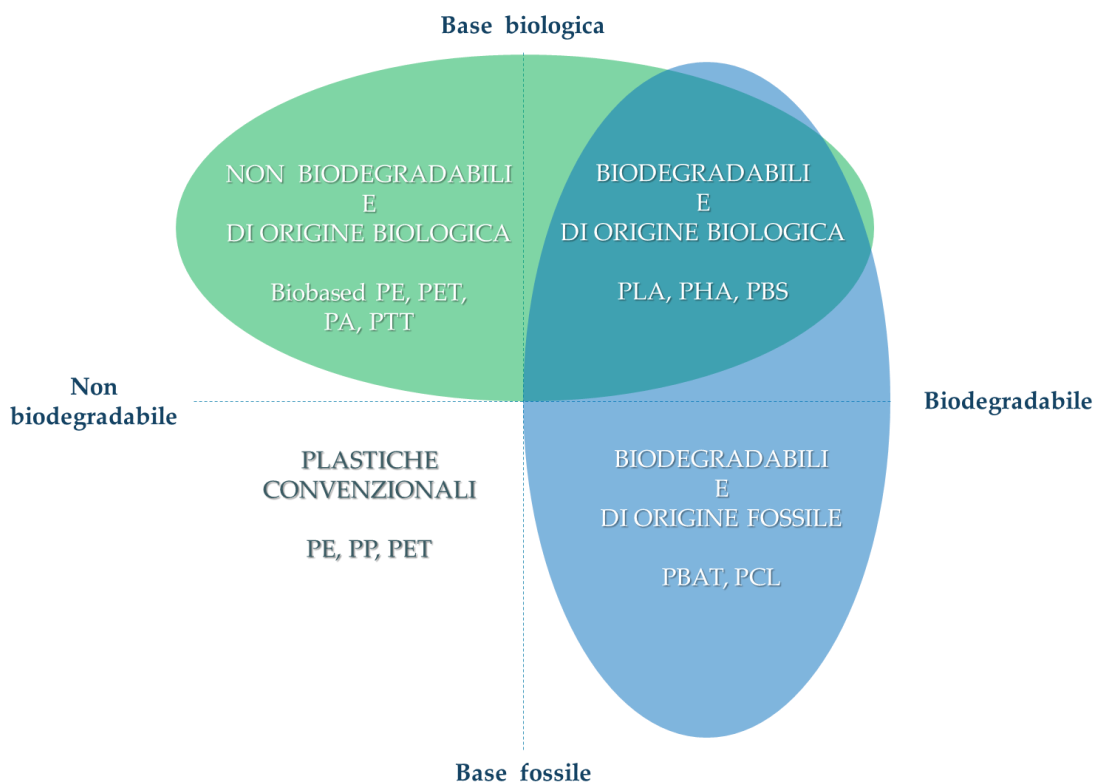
Base biologica

NON BIODEGRADABILI
E
DI ORIGINE BIOLOGICA

Biobased PE, PET, PA, PTT

BIODEGRADABILI
E
DI ORIGINE BIOLOGICA

PLA, PHA, PBS

Non biodegradabile

Biodegradabile

PLASTICHE CONVENZIONALI

PE, PP, PET

BIODEGRADABILI
E
DI ORIGINE FOSSILE

PBAT, PCL

Base fossile